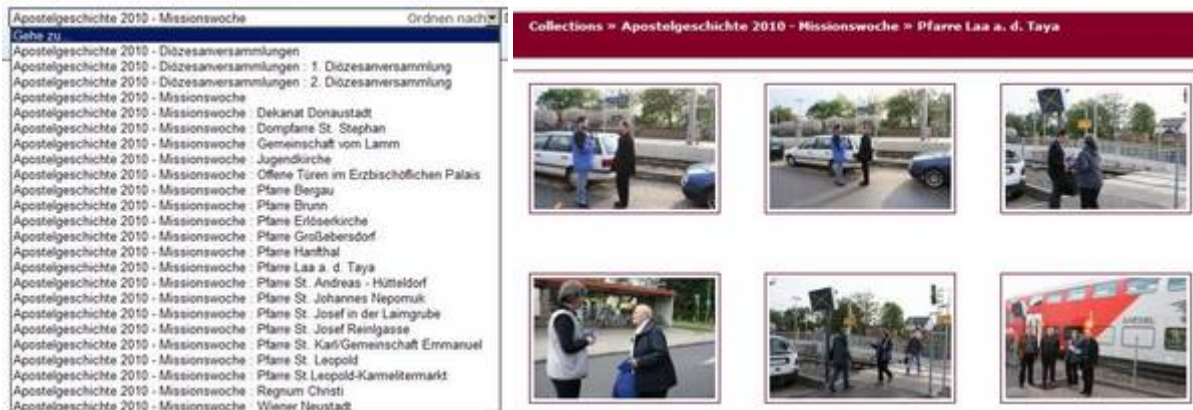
Apostelgeschichte 2010 - Missionswoche
Ordnen nach

Gehe zu...
Apostelgeschichte 2010 - Diözesanversammlungen
Apostelgeschichte 2010 - Diözesanversammlungen : 1. Diözesanversammlung
Apostelgeschichte 2010 - Diözesanversammlungen : 2. Diözesanversammlung
Apostelgeschichte 2010 - Missionswoche
Apostelgeschichte 2010 - Missionswoche : Dekanat Donaustadt
Apostelgeschichte 2010 - Missionswoche : Dompfarre St. Stephan
Apostelgeschichte 2010 - Missionswoche : Gemeinschaft vom Lamm
Apostelgeschichte 2010 - Missionswoche : Jugendkirche
Apostelgeschichte 2010 - Missionswoche : Offene Türen im Erzbischöflichen Palais
Apostelgeschichte 2010 - Missionswoche : Pfarre Bergau
Apostelgeschichte 2010 - Missionswoche : Pfarre Brunn
Apostelgeschichte 2010 - Missionswoche : Pfarre Erlöserkirche
Apostelgeschichte 2010 - Missionswoche : Pfarre Großebersdorf
Apostelgeschichte 2010 - Missionswoche : Pfarre Hanfthal
Apostelgeschichte 2010 - Missionswoche : Pfarre Laa a. d. Taya
Apostelgeschichte 2010 - Missionswoche : Pfarre St. Andreas - Hütteldorf
Apostelgeschichte 2010 - Missionswoche : Pfarre St. Johannes Nepomuk
Apostelgeschichte 2010 - Missionswoche : Pfarre St. Josef in der Laimgrube
Apostelgeschichte 2010 - Missionswoche : Pfarre St. Josef Reinlgasse
Apostelgeschichte 2010 - Missionswoche : Pfarre St. Karl/Gemeinschaft Emmanuel
Apostelgeschichte 2010 - Missionswoche : Pfarre St. Leopold
Apostelgeschichte 2010 - Missionswoche : Pfarre St.Leopold-Karmelitermarkt
Apostelgeschichte 2010 - Missionswoche : Regnum Christi
Apostelgeschichte 2010 - Missionswoche : Wiener Neustadt

Collections » Apostelgeschichte 2010 - Missionswoche » Pfarre Laa a. d. Taya